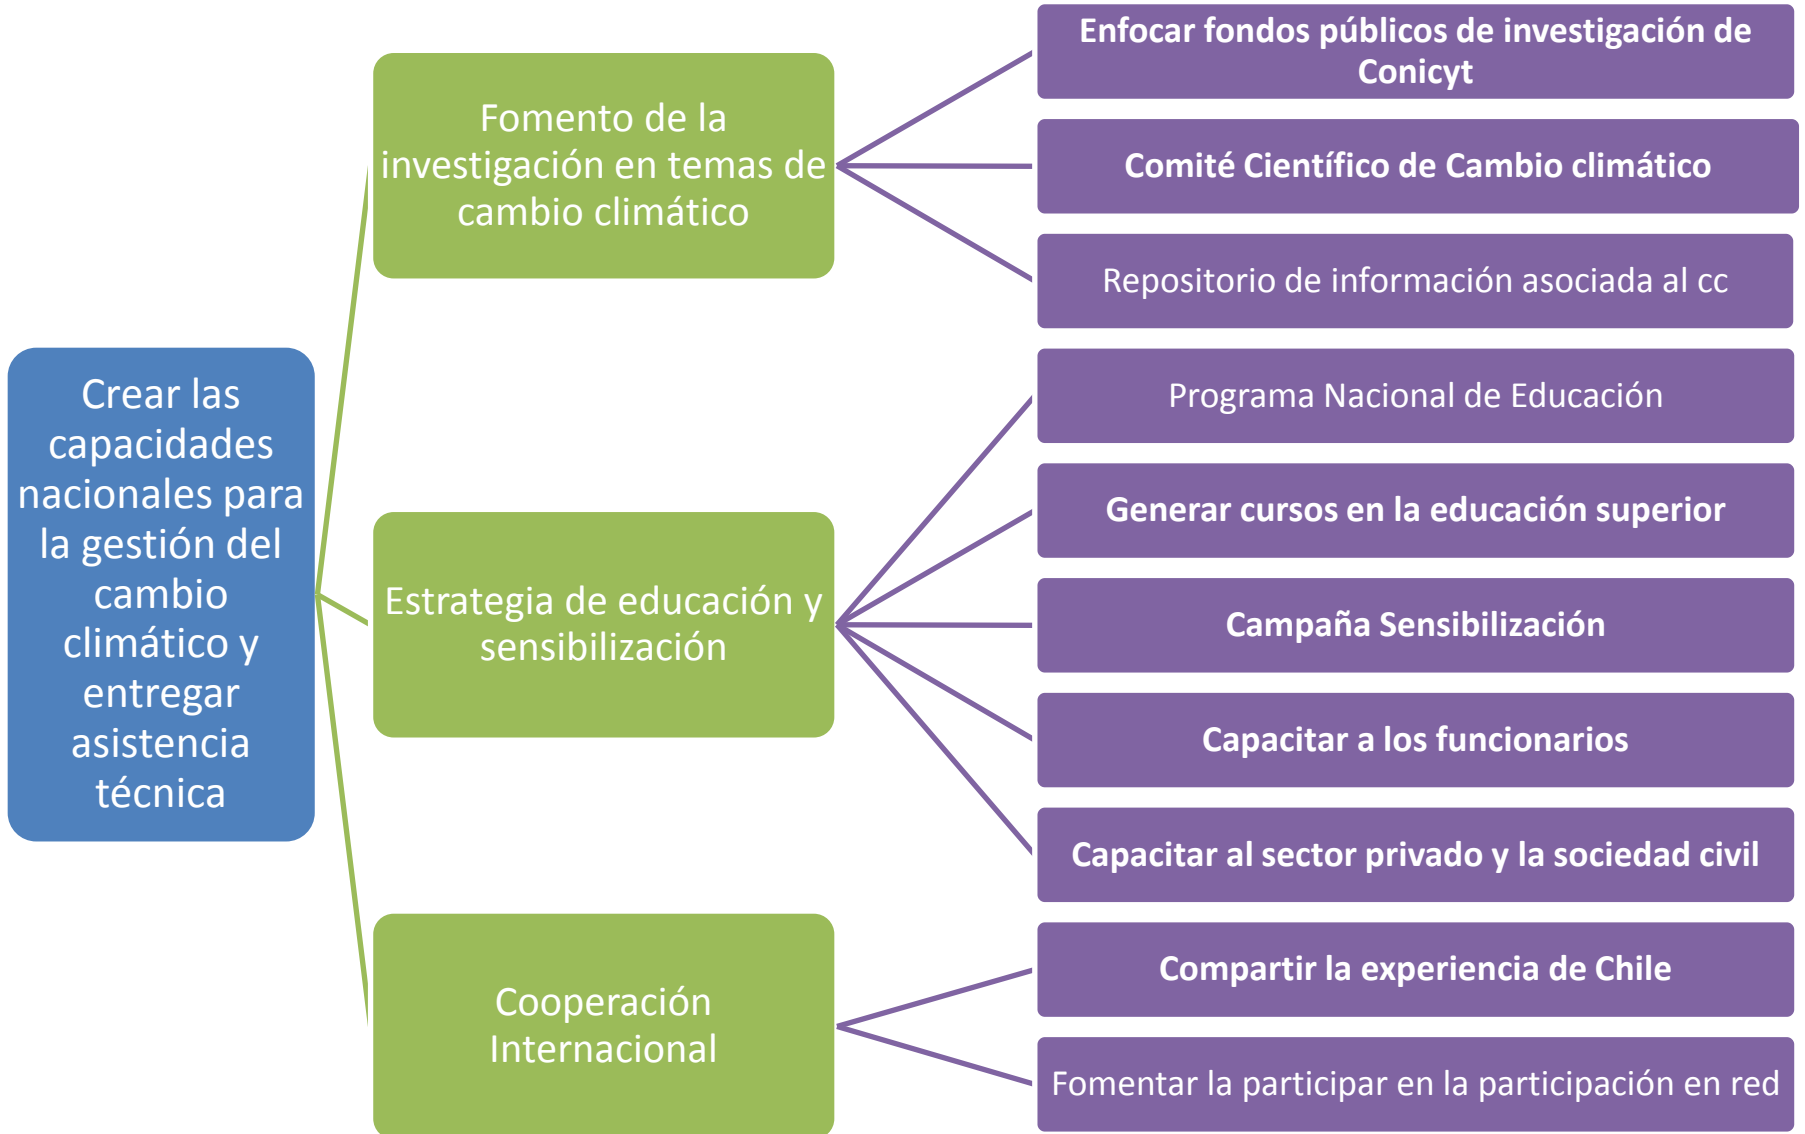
Crear las capacidades nacionales para la gestión del cambio climático y entregar asistencia técnica

Fomento de la investigación en temas de cambio climático

Enfocar fondos públicos de investigación de Conicyt

Comité Científico de Cambio climático

Repositorio de información asociada al cc

Estrategia de educación y sensibilización

Programa Nacional de Educación

Generar cursos en la educación superior

Campaña Sensibilización

Capacitar a los funcionarios

Capacitar al sector privado y la sociedad civil

Cooperación Internacional

Compartir la experiencia de Chile

Fomentar la participar en la participación en red